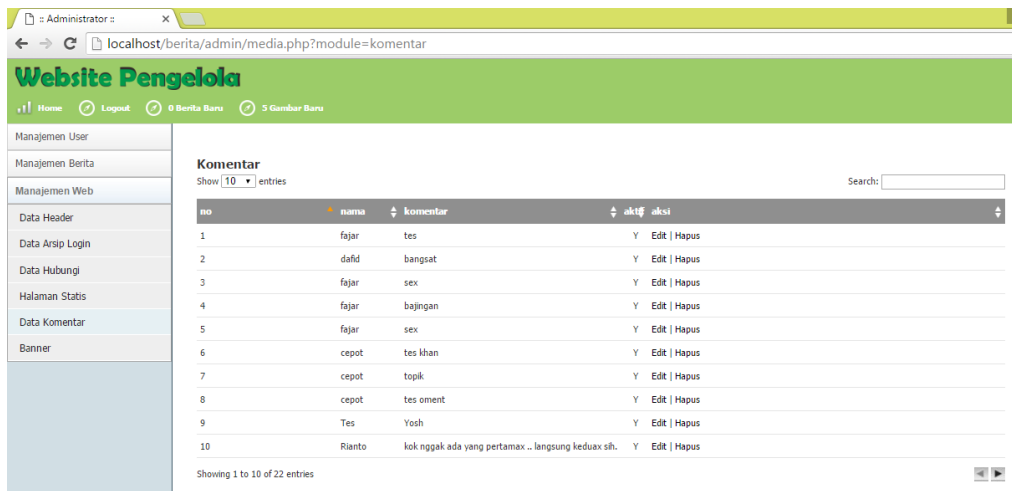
:: Administrator ::

localhost/berita/admin/media.php?module=komentar

Website Pengelola

Home Logout 0 Berita Baru 5 Gambar Baru

Manajemen User
Manajemen Berita
Manajemen Web
Data Header
Data Arsip Login
Data Hubungi
Halaman Statis
Data Komentar
Banner

Komentar

Show 10 entries

Search:

| no | nama | komentar | aktif | aksi |
|---|---|---|---|---|
| 1 | fajar | tes | Y | Edit \| Hapus |
| 2 | dafid | bangsat | Y | Edit \| Hapus |
| 3 | fajar | sex | Y | Edit \| Hapus |
| 4 | fajar | bajingan | Y | Edit \| Hapus |
| 5 | fajar | sex | Y | Edit \| Hapus |
| 6 | cepot | tes khan | Y | Edit \| Hapus |
| 7 | cepot | topik | Y | Edit \| Hapus |
| 8 | cepot | tes oment | Y | Edit \| Hapus |
| 9 | Tes | Yosh | Y | Edit \| Hapus |
| 10 | Rianto | kok nggak ada yang pertamax .. langsung keduax sih. | Y | Edit \| Hapus |

Showing 1 to 10 of 22 entries